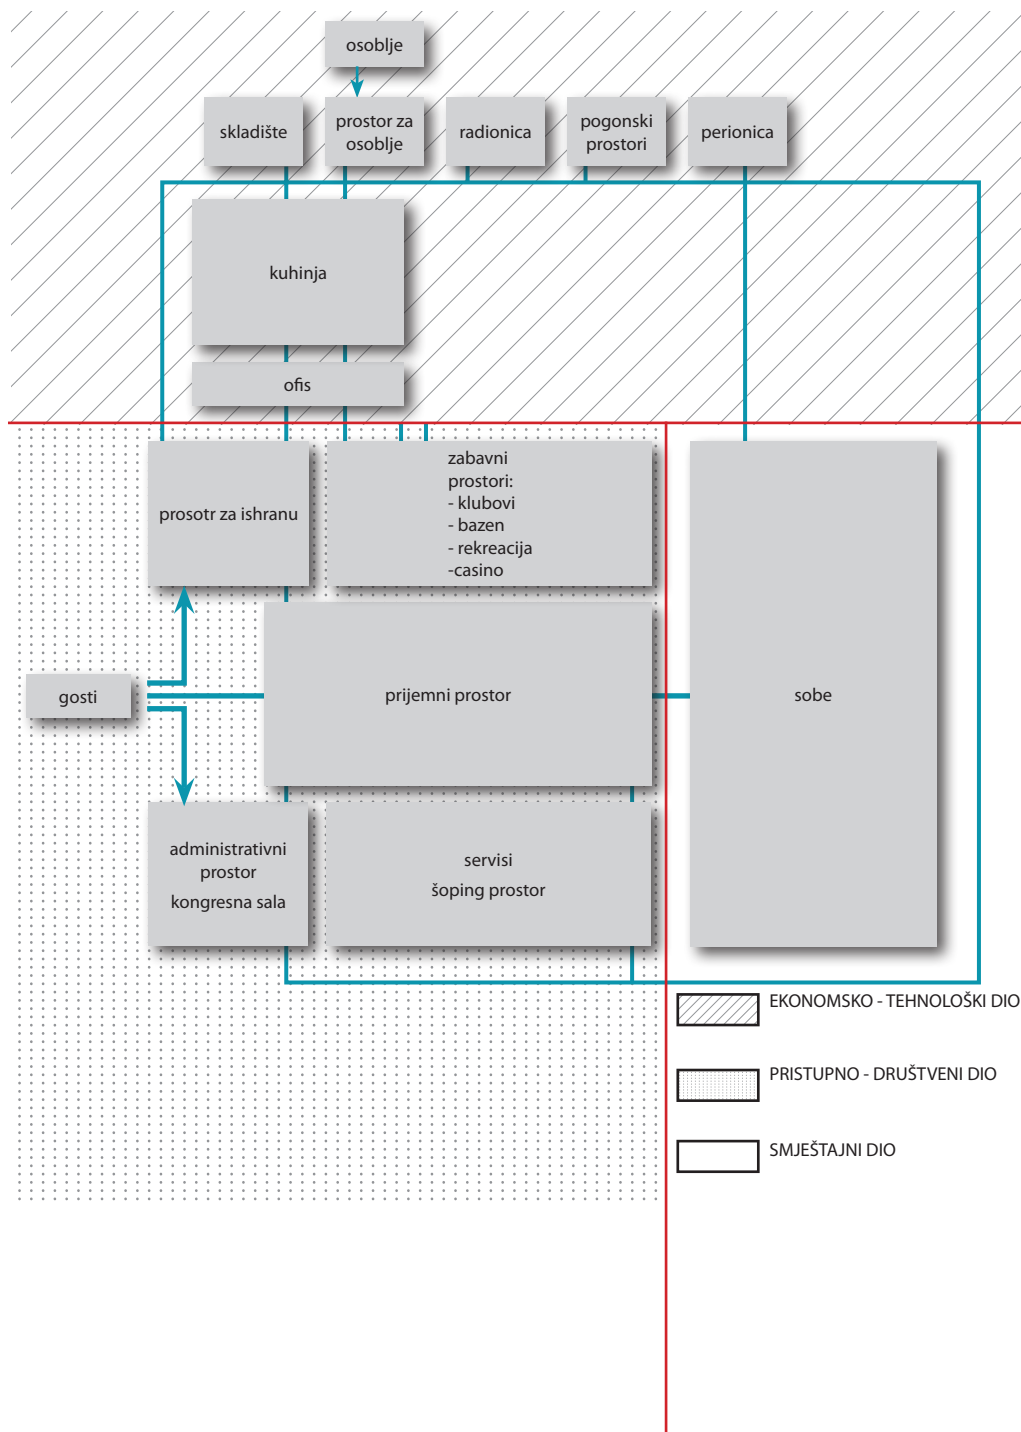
osoblje

skladište

prostor za osoblje

radionica

pogonski prostori

perionica

kuhinja

ofis

prosotr za ishranu

zabavni prostori:
- klubovi
- bazen
- rekreacija
-casino

gosti

prijemni prostor

sobe

administrativni prostor
kongresna sala

servisi
šoping prostor

EKONOMSKO - TEHNOLOŠKI DIO

PRISTUPNO - DRUŠTVENI DIO

SMJEŠTAJNI DIO